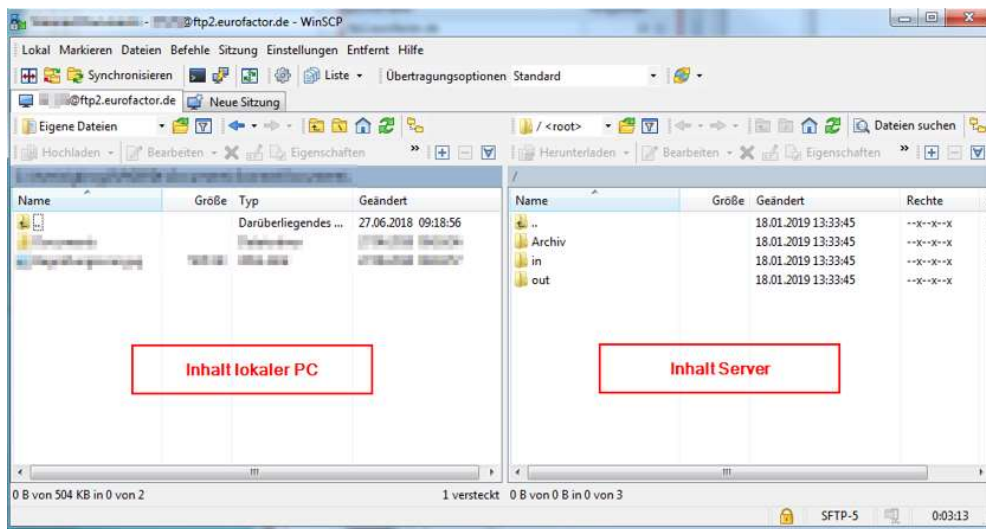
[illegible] - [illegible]@ftp2.eurofactor.de - WinSCP

Lokal Markieren Dateien Befehle Sitzung Einstellungen Entfernt Hilfe

Synchronisieren Liste Übertragungsoptionen Standard

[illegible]@ftp2.eurofactor.de Neue Sitzung

Eigene Dateien

Hochladen Bearbeiten Eigenschaften

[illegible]

| Name | Größe | Typ | Geändert |
|---|---|---|---|
| .. | | Darüberliegendes ... | 27.06.2018 09:18:56 |
| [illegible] | | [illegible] | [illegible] |
| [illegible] | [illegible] | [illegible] | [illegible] |

Inhalt lokaler PC

0 B von 504 KB in 0 von 2

1 versteckt

/ <root>

Dateien suchen

Herunterladen Bearbeiten Eigenschaften

/

| Name | Größe | Geändert | Rechte |
|---|---|---|---|
| .. | | 18.01.2019 13:33:45 | --x--x--x |
| Archiv | | 18.01.2019 13:33:45 | --x--x--x |
| in | | 18.01.2019 13:33:45 | --x--x--x |
| out | | 18.01.2019 13:33:45 | --x--x--x |

Inhalt Server

0 B von 0 B in 0 von 3

SFTP-5 0:03:13